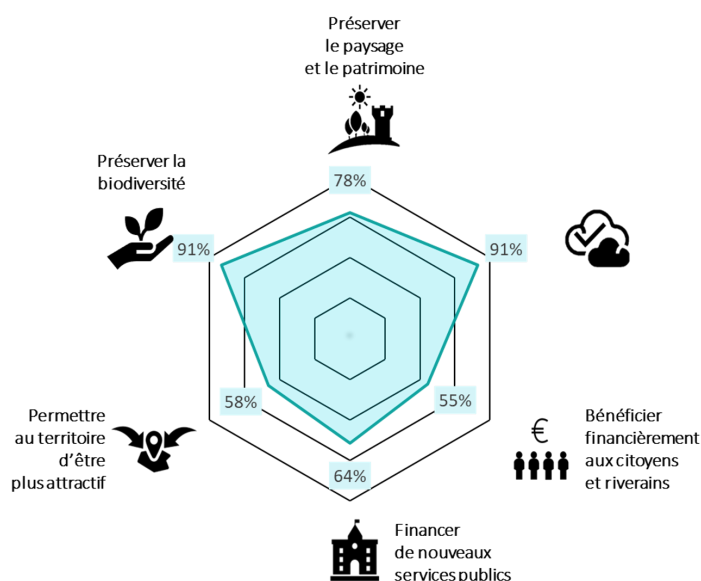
Préserver le paysage et le patrimoine

78%

Préserver la biodiversité

91%

91%

Permettre au territoire d'être plus attractif

58%

55%

€

Bénéficier financièrement aux citoyens et riverains

64%

Financer de nouveaux services publics